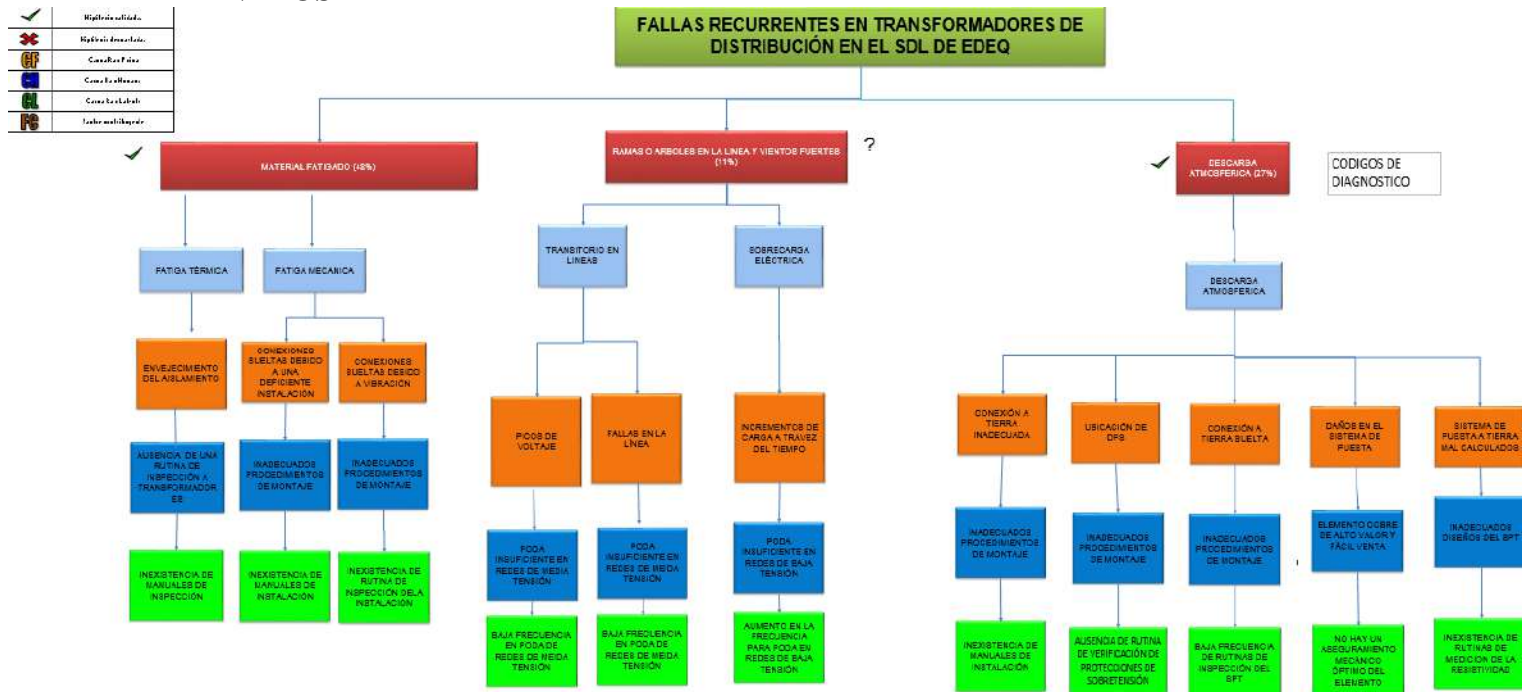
| | |
|---|---|
| ✓ | Hipótesis validada |
| ✗ | Hipótesis descartada |
| CF | Causa Raíz Física |
| CH | Causa Raíz Humana |
| CL | Causa Raíz Latente |
| FC | Factor contribuyente |

FALLAS RECURRENTES EN TRANSFORMADORES DE DISTRIBUCIÓN EN EL SDL DE EDEQ

MATERIAL FATIGADO (48%)

RAMAS O ARBOLES EN LA LINEA Y VIENTOS FUERTES (11%)

?

DESCARGA ATMOSFERICA (27%)

CODIGOS DE DIAGNOSTICO

FATIGA TÉRMICA

FATIGA MECANICA

TRANSITORIO EN LINEAS

SOBRECARGA ELÉCTRICA

DESCARGA ATMOSFERICA

ENVEJECIMIENTO DEL AISLAMIENTO

CONEXIONES SUELTAS DEBIDO A UNA DEFICIENTE INSTALACIÓN

CONEXIONES SUELTAS DEBIDO A VIBRACIÓN

PICOS DE VOLTAJE

FALLAS EN LA LINEA

INCREMENTOS DE CARGA A TRAVEZ DEL TIEMPO

CONEXIÓN A TIERRA INADECUADA

UBICACIÓN DE DPS

CONEXIÓN A TIERRA SUELTA

DAÑOS EN EL SISTEMA DE PUESTA

SISTEMA DE PUESTA A TIERRA MAL CALCULADOS

AUSENCIA DE UNA RUTINA DE INSPECCIÓN A TRANSFORMADORES

INADECUADOS PROCEDIMIENTOS DE MONTAJE

INADECUADOS PROCEDIMIENTOS DE MONTAJE

PODA INSUFICIENTE EN REDES DE MEDIA TENSIÓN

PODA INSUFICIENTE EN REDES DE MEDIA TENSIÓN

PODA INSUFICIENTE EN REDES DE BAJA TENSIÓN

INADECUADOS PROCEDIMIENTOS DE MONTAJE

INADECUADOS PROCEDIMIENTOS DE MONTAJE

INADECUADOS PROCEDIMIENTOS DE MONTAJE

ELEMENTO COBRE DE ALTO VALOR Y FÁCIL VENTA

INADECUADOS DISEÑOS DEL SPT

INEXISTENCIA DE MANUALES DE INSPECCIÓN

INEXISTENCIA DE MANUALES DE INSTALACIÓN

INEXISTENCIA DE RUTINA DE INSPECCIÓN DE LA INSTALACIÓN

BAJA FRECUENCIA EN PODA DE REDES DE MEIDA TENSIÓN

BAJA FRECUENCIA EN PODA DE REDES DE MEIDA TENSIÓN

AUMENTO EN LA FRECUENCIA PARA PODA EN REDES DE BAJA TENSION

INEXISTENCIA DE MANUALES DE INSTALACIÓN

AUSENCIA DE RUTINA DE VERIFICACIÓN DE PROTECCIONES DE SOBRETENSIÓN

BAJA FRECUENCIA DE RUTINAS DE INSPECCIÓN DEL SPT

NO HAY UN ASEGURAMIENTO MECANICO ÓPTIMO DEL ELEMENTO

INEXISTENCIA DE RUTINAS DE MEDICION DE LA RESISTIVIDAD